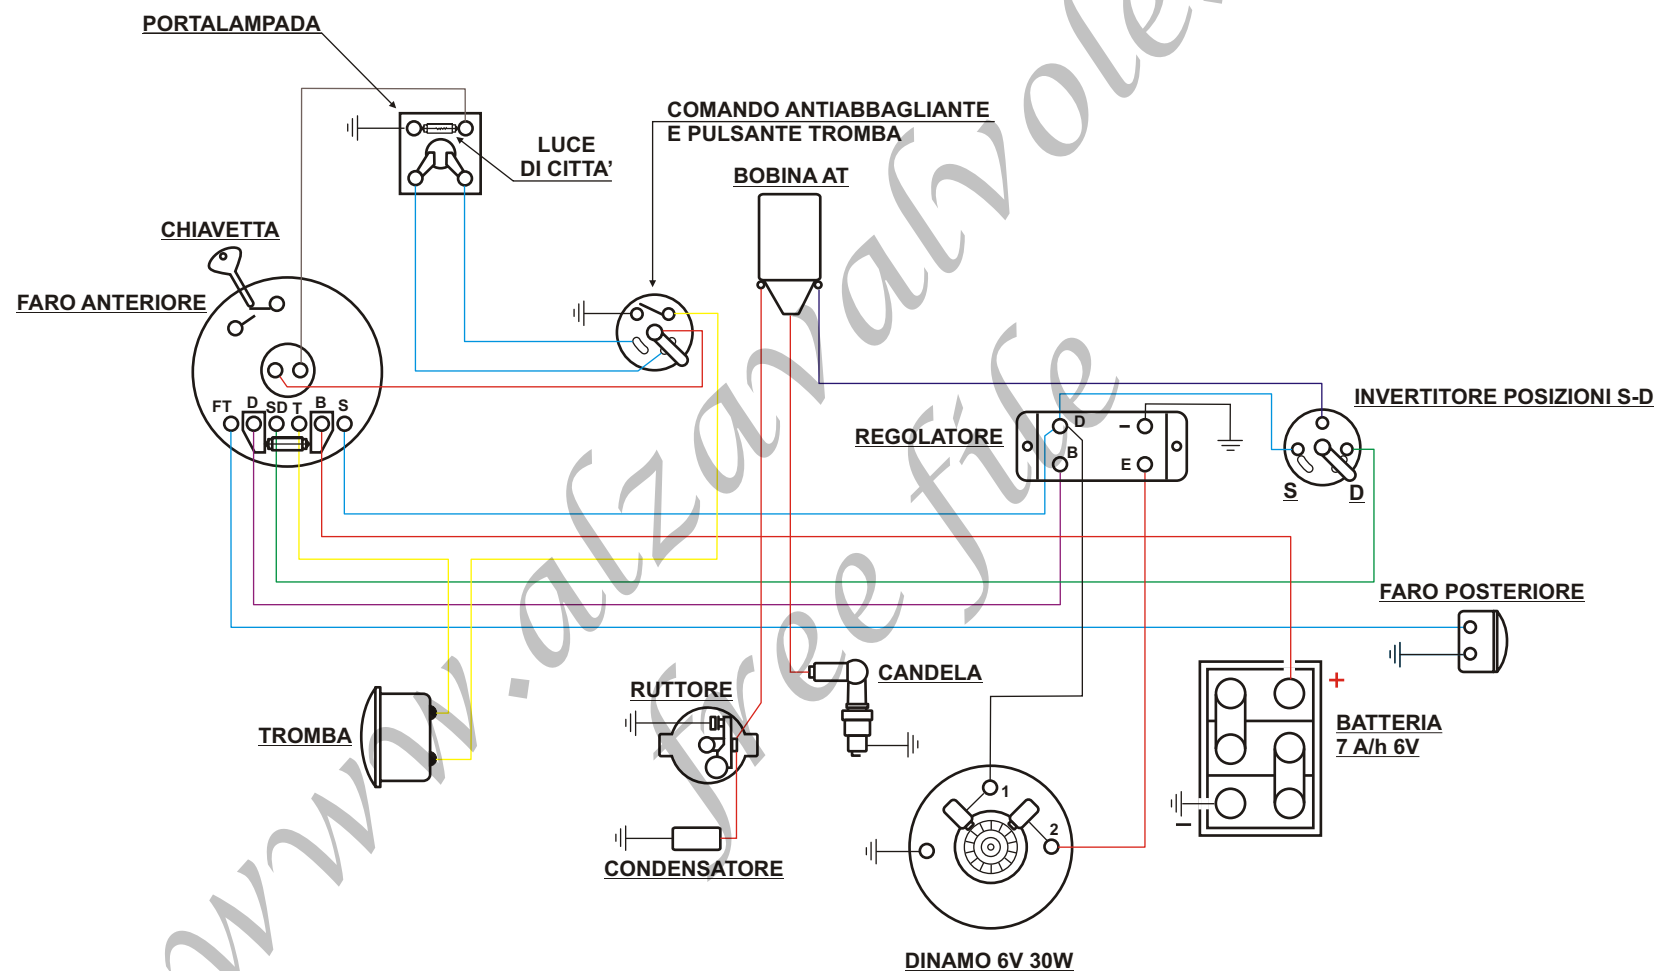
PORTALAMPADA

LUCE DI CITTA'

COMANDO ANTIABBAGLIANTE E PULSANTE TROMBA

BOBINA AT

CHIAVETTA

FARO ANTERIORE

FT D SD T B S

INVERTITORE POSIZIONI S-D

REGOLATORE

D B – E

S D

FARO POSTERIORE

CANDELA

RUTTORE

TROMBA

+

BATTERIA 7 A/h 6V

–

1 2

CONDENSATORE

DINAMO 6V 30W

www.alzavalvole.it free file